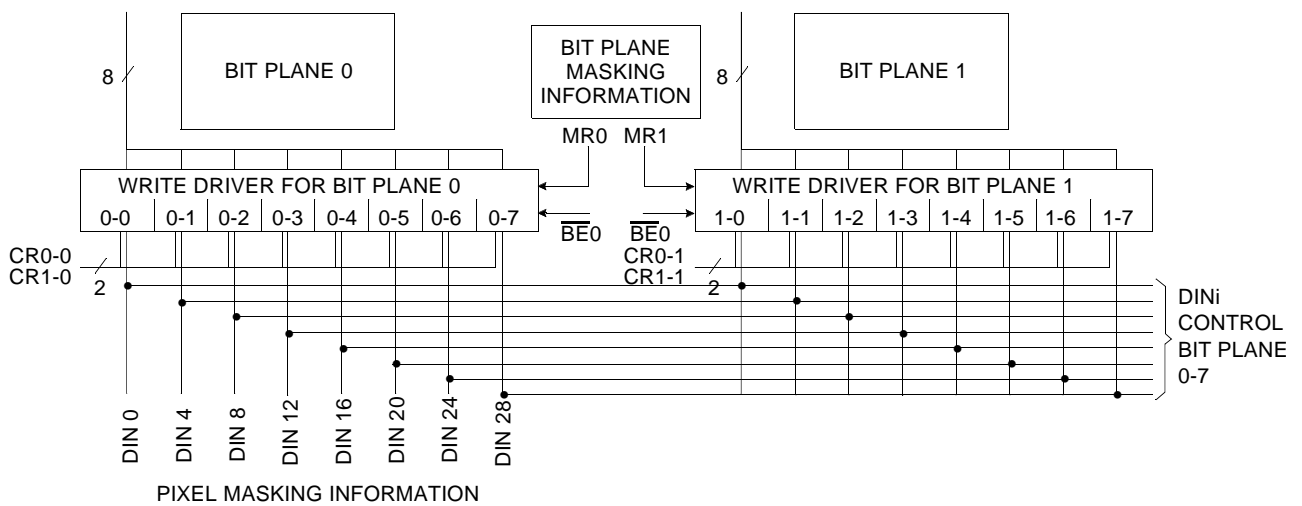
8

BIT PLANE 0

BIT PLANE MASKING INFORMATION

8

BIT PLANE 1

MR0 MR1

WRITE DRIVER FOR BIT PLANE 0

0-0 0-1 0-2 0-3 0-4 0-5 0-6 0-7

$\overline{BE}0$

$\overline{BE}0$

WRITE DRIVER FOR BIT PLANE 1

1-0 1-1 1-2 1-3 1-4 1-5 1-6 1-7

CR0-0
CR1-0
2

CR0-1
CR1-1
2

DINi CONTROL BIT PLANE 0-7

DIN 0 DIN 4 DIN 8 DIN 12 DIN 16 DIN 20 DIN 24 DIN 28

PIXEL MASKING INFORMATION